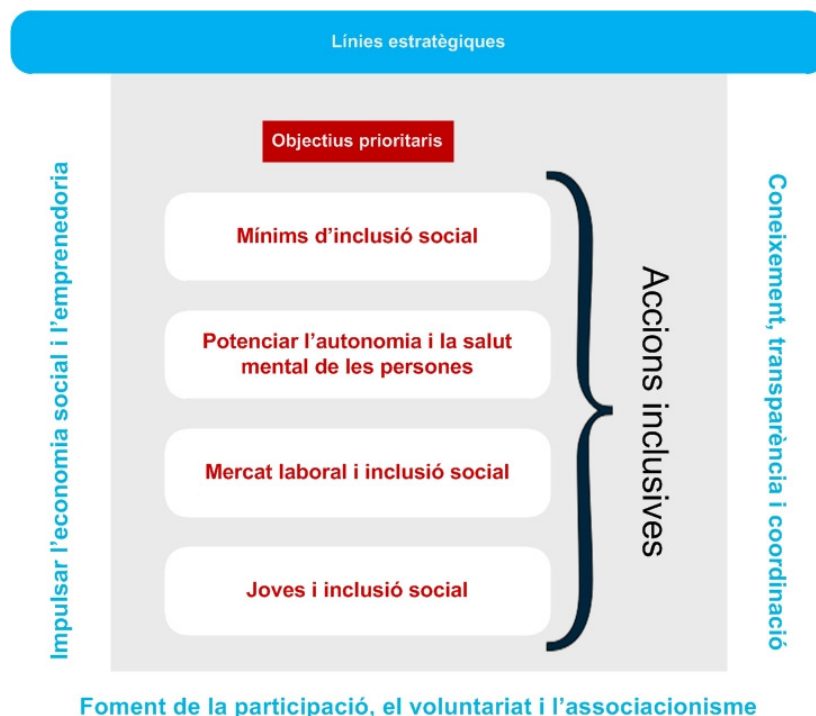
Línies estratègiques

Impulsar l'economia social i l'emprenedoria

Objectius prioritaris

Mínims d'inclusió social

Potenciar l'autonomia i la salut mental de les persones

Mercat laboral i inclusió social

Joves i inclusió social

Accions inclusives

Coneixement, transparència i coordinació

Foment de la participació, el voluntariat i l'associacionisme